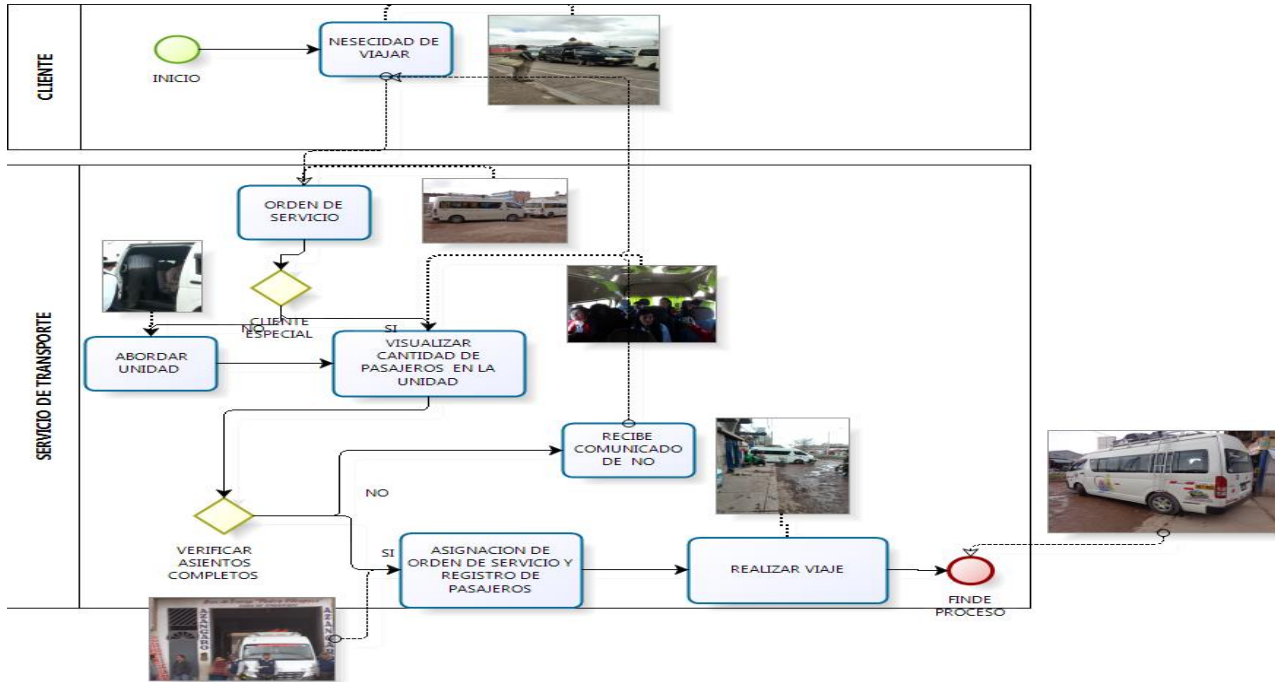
CLIENTE

INICIO

NESECIDAD DE VIAJAR

SERVICIO DE TRANSPORTE

ORDEN DE SERVICIO

CLIENTE ESPECIAL

NO

SI

ABORDAR UNIDAD

VISUALIZAR CANTIDAD DE PASAJEROS EN LA UNIDAD

RECIBE COMUNICADO DE NO

NO

VERIFICAR ASIENTOS COMPLETOS

SI

ASIGNACION DE ORDEN DE SERVICIO Y REGISTRO DE PASAJEROS

REALIZAR VIAJE

FINDE PROCESO